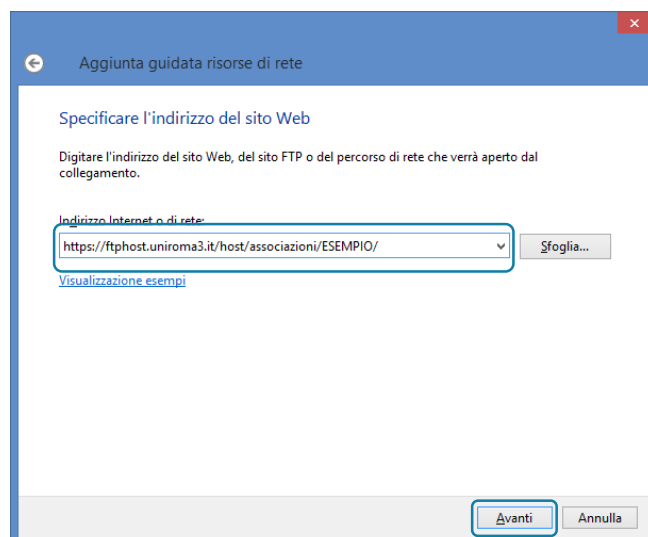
Aggiunta guidata risorse di rete

Specificare l'indirizzo del sito Web

Digitare l'indirizzo del sito Web, del sito FTP o del percorso di rete che verrà aperto dal collegamento.

Indirizzo Internet o di rete:

https://ftphost.uniroma3.it/host/associazioni/ESEMPIO/

Sfoglia...

Visualizzazione esempi

Avanti

Annulla